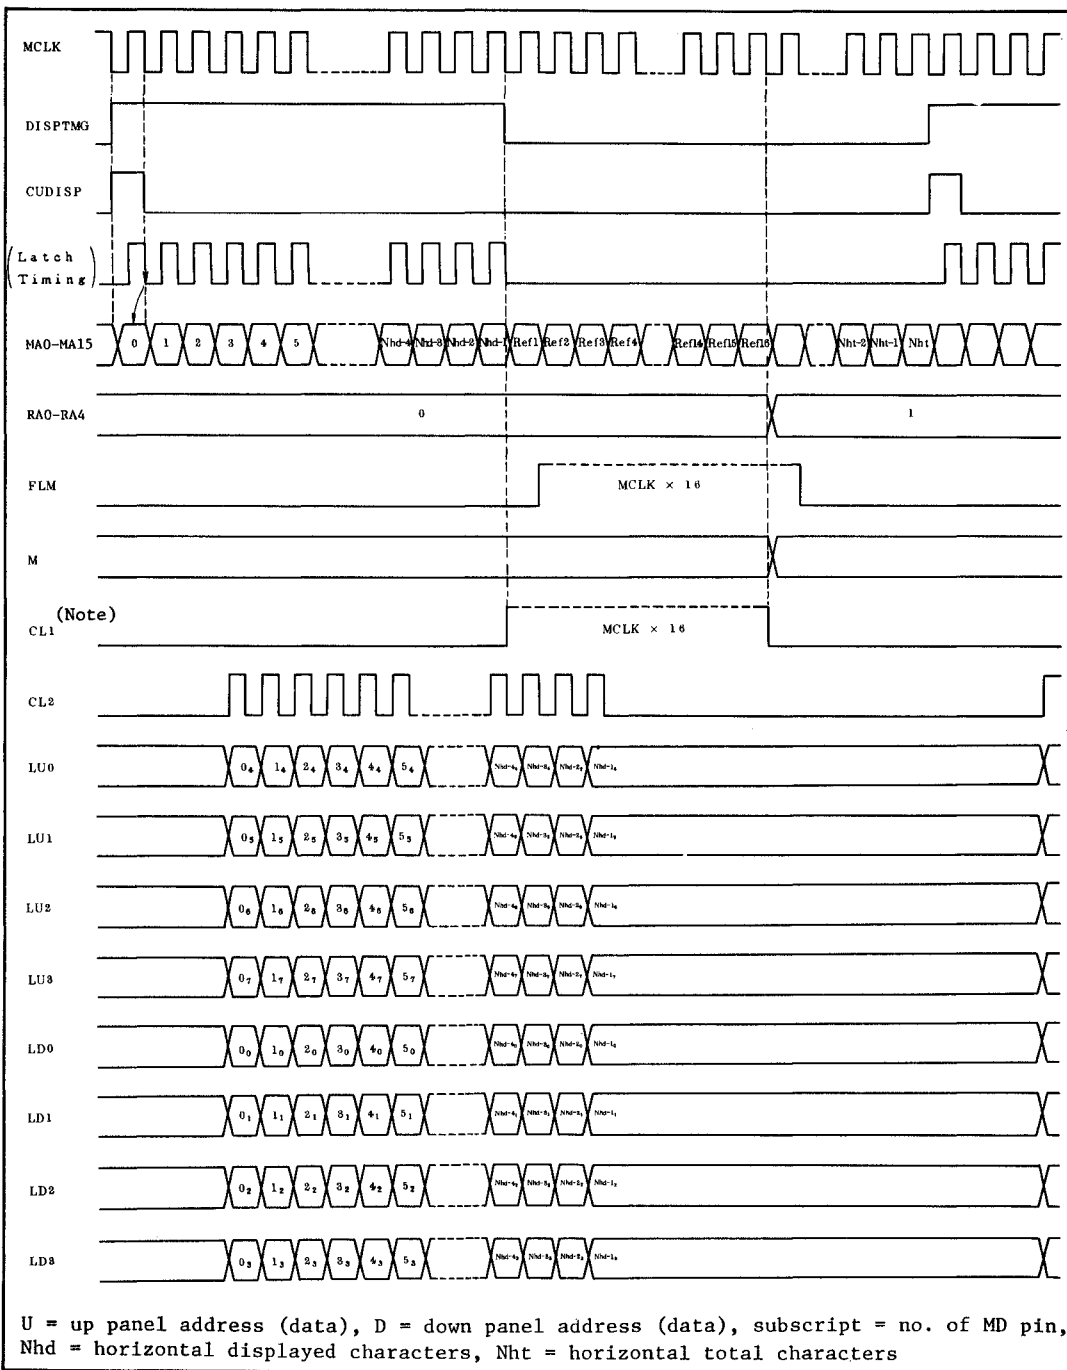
MCLK

DISPTMG

CUDISP

(Latch Timing)

MA0-MA15

0 1 2 3 4 5 Nhd-4 Nhd-3 Nhd-2 Nhd-1 Ref1 Ref2 Ref3 Ref4 Ref14 Ref15 Ref16 Nht-2 Nht-1 Nht

RA0-RA4

0 1

FLM

MCLK × 16

M

CL1 (Note)

MCLK × 16

CL2

LU0

$0_4$ $1_4$ $2_4$ $3_4$ $4_4$ $5_4$ $Nhd\text{-}4_4$ $Nhd\text{-}3_4$ $Nhd\text{-}2_4$ $Nhd\text{-}1_4$

LU1

$0_5$ $1_5$ $2_5$ $3_5$ $4_5$ $5_5$ $Nhd\text{-}4_5$ $Nhd\text{-}3_5$ $Nhd\text{-}2_5$ $Nhd\text{-}1_5$

LU2

$0_6$ $1_6$ $2_6$ $3_6$ $4_6$ $5_6$ $Nhd\text{-}4_6$ $Nhd\text{-}3_6$ $Nhd\text{-}2_6$ $Nhd\text{-}1_6$

LU3

$0_7$ $1_7$ $2_7$ $3_7$ $4_7$ $5_7$ $Nhd\text{-}4_7$ $Nhd\text{-}3_7$ $Nhd\text{-}2_7$ $Nhd\text{-}1_7$

LD0

$0_0$ $1_0$ $2_0$ $3_0$ $4_0$ $5_0$ $Nhd\text{-}4_0$ $Nhd\text{-}3_0$ $Nhd\text{-}2_0$ $Nhd\text{-}1_0$

LD1

$0_1$ $1_1$ $2_1$ $3_1$ $4_1$ $5_1$ $Nhd\text{-}4_1$ $Nhd\text{-}3_1$ $Nhd\text{-}2_1$ $Nhd\text{-}1_1$

LD2

$0_2$ $1_2$ $2_2$ $3_2$ $4_2$ $5_2$ $Nhd\text{-}4_2$ $Nhd\text{-}3_2$ $Nhd\text{-}2_2$ $Nhd\text{-}1_2$

LD3

$0_3$ $1_3$ $2_3$ $3_3$ $4_3$ $5_3$ $Nhd\text{-}4_3$ $Nhd\text{-}3_3$ $Nhd\text{-}2_3$ $Nhd\text{-}1_3$

U = up panel address (data), D = down panel address (data), subscript = no. of MD pin, Nhd = horizontal displayed characters, Nht = horizontal total characters